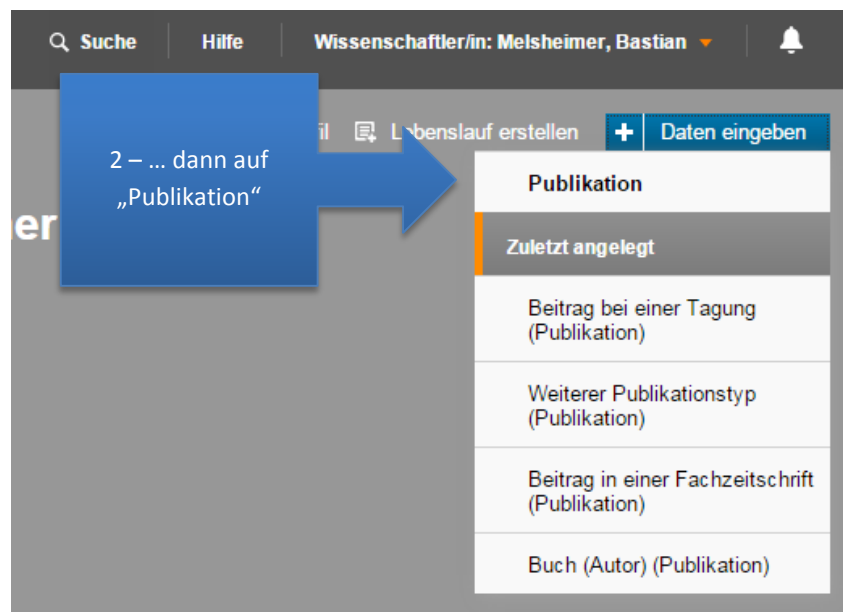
Suche Hilfe Wissenschaftler/in: Melsheimer, Bastian

il L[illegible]benslauf erstellen + Daten eingeben

er

2 – … dann auf „Publikation“

Publikation

Zuletzt angelegt

Beitrag bei einer Tagung (Publikation)

Weiterer Publikationstyp (Publikation)

Beitrag in einer Fachzeitschrift (Publikation)

Buch (Autor) (Publikation)